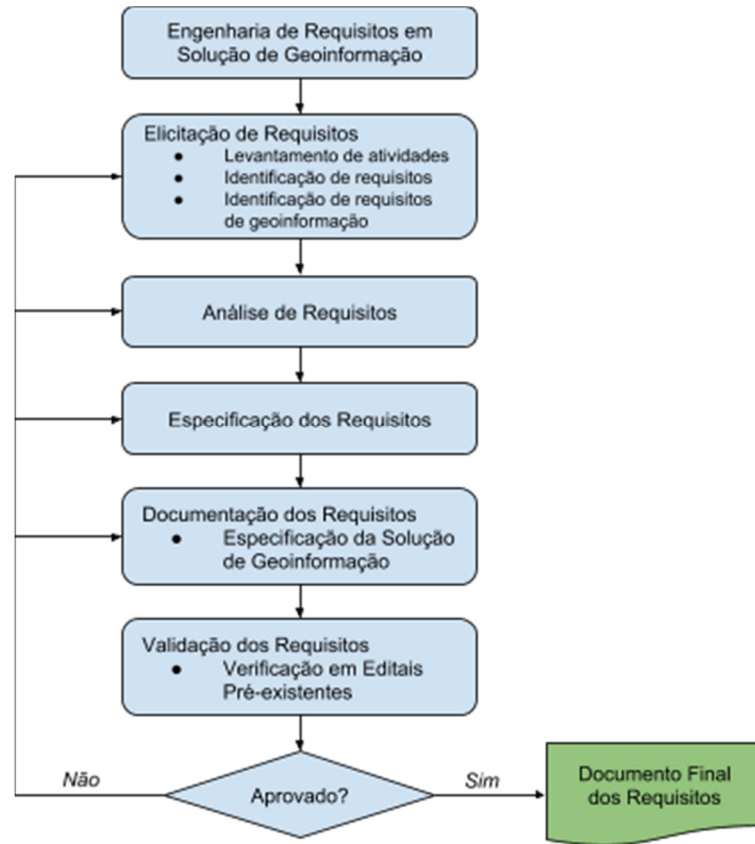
Engenharia de Requisitos em Solução de Geoinformação

Elicitação de Requisitos
- Levantamento de atividades
- Identificação de requisitos
- Identificação de requisitos de geoinformação

Análise de Requisitos

Especificação dos Requisitos

Documentação dos Requisitos
- Especificação da Solução de Geoinformação

Validação dos Requisitos
- Verificação em Editais Pré-existentes

Não

Aprovado?

Sim

Documento Final dos Requisitos